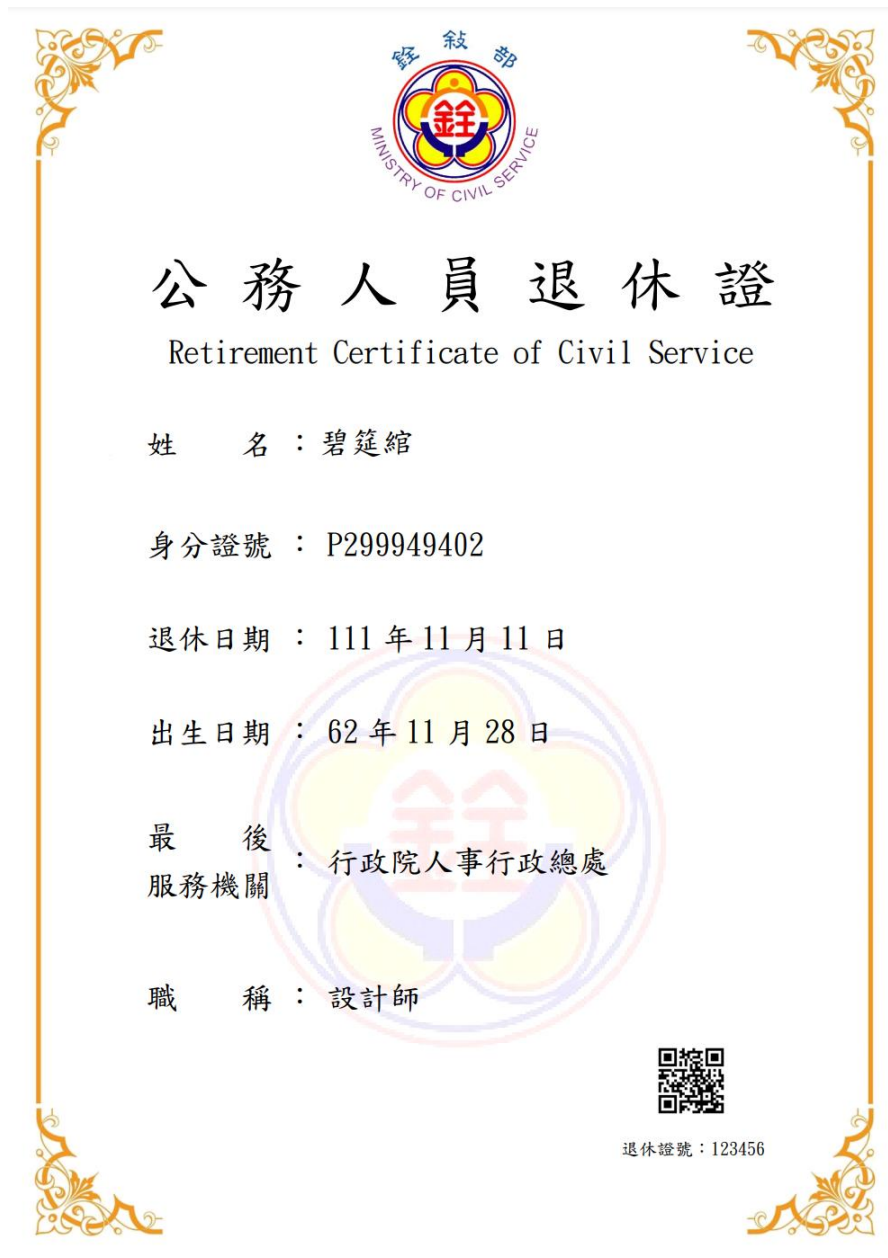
銓敘部
銓
MINISTRY OF CIVIL SERVICE

公務人員退休證

Retirement Certificate of Civil Service

姓　　名：碧筳綰

身分證號：P299949402

退休日期：111 年 11 月 11 日

出生日期：62 年 11 月 28 日

最　　後
服務機關：行政院人事行政總處

職　　稱：設計師

退休證號：123456